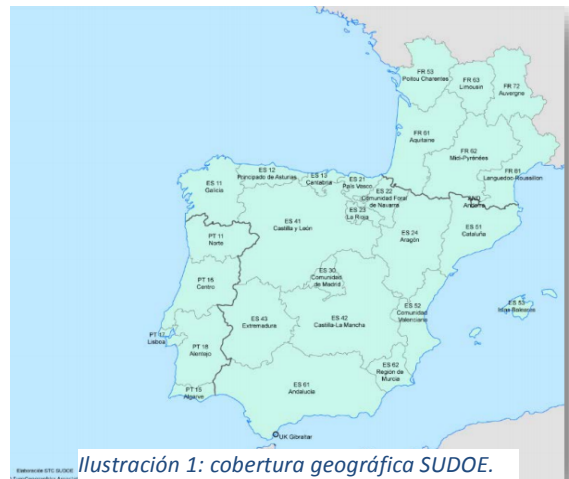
FR 53
Poitou Charentes

FR 63
Limousin

FR 72
Auvergne

FR 61
Aquitaine

FR 62
Midi-Pyrénées

FR 81
Languedoc Roussillon

ES 11
Galicia

ES 12
Principado de Asturias

ES 13
Cantabria

ES 21
País Vasco

ES 22
Comunidad Foral de Navarra

ES 23
La Rioja

AND
Andorra

ES 41
Castilla y León

ES 24
Aragón

ES 51
Cataluña

PT 11
Norte

PT 16
Centro

ES 30
Comunidad de Madrid

PT 17
Lisboa

PT 18
Alentejo

ES 43
Extremadura

ES 42
Castilla-La Mancha

ES 52
Comunidad Valenciana

ES 53
Illes Balears

ES 62
Región de Murcia

PT 15
Algarve

ES 61
Andalucía

UK Gibraltar

Elaboración STC SUDOE
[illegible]

Ilustración 1: cobertura geográfica SUDOE.